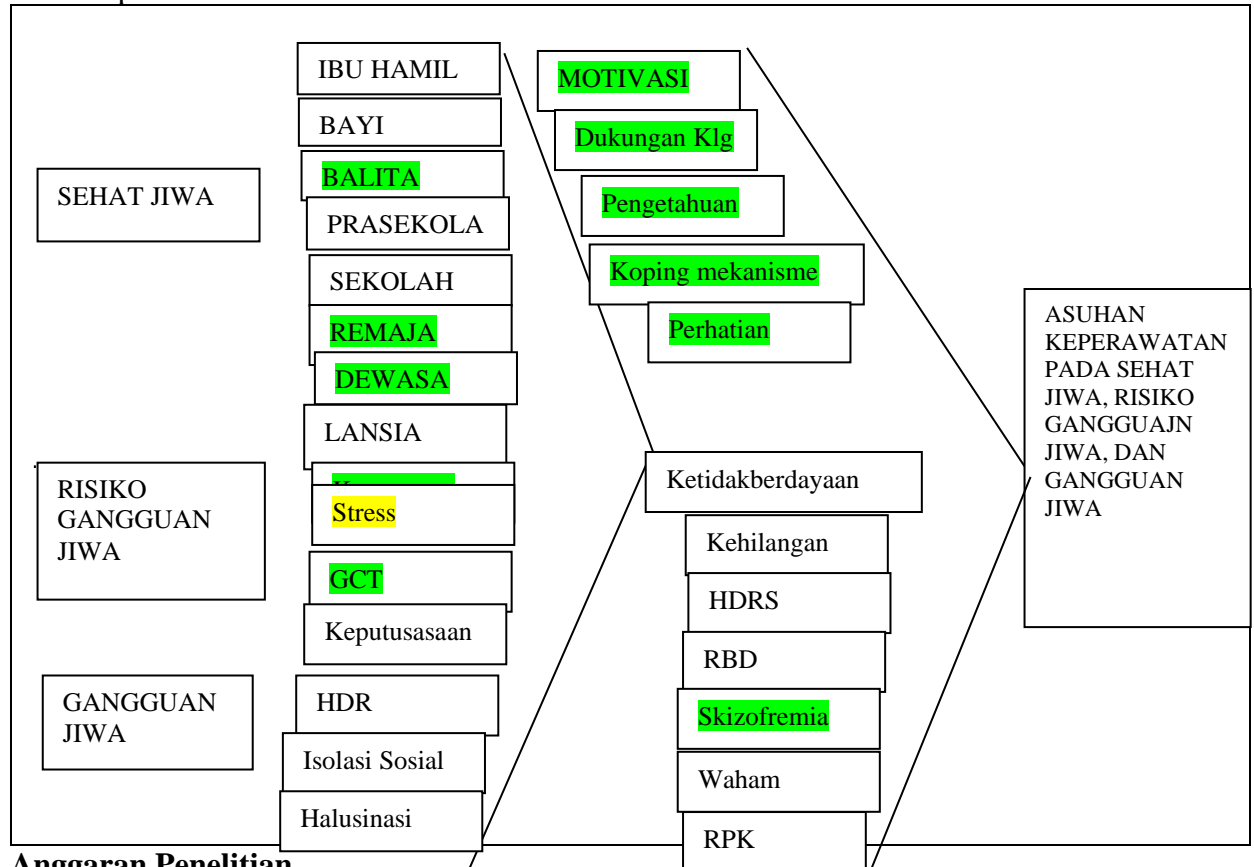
SEHAT JIWA

IBU HAMIL

BAYI

BALITA

PRASEKOLA

SEKOLAH

REMAJA

DEWASA

LANSIA

MOTIVASI

Dukungan Klg

Pengetahuan

Koping mekanisme

Perhatian

RISIKO GANGGUAN JIWA

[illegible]

Stress

GCT

Keputusasaan

GANGGUAN JIWA

HDR

Isolasi Sosial

Halusinasi

Ketidakberdayaan

Kehilangan

HDRS

RBD

Skizofremia

Waham

RPK

ASUHAN KEPERAWATAN PADA SEHAT JIWA, RISIKO GANGGUAJN JIWA, DAN GANGGUAN JIWA

Anggaran Penelitian